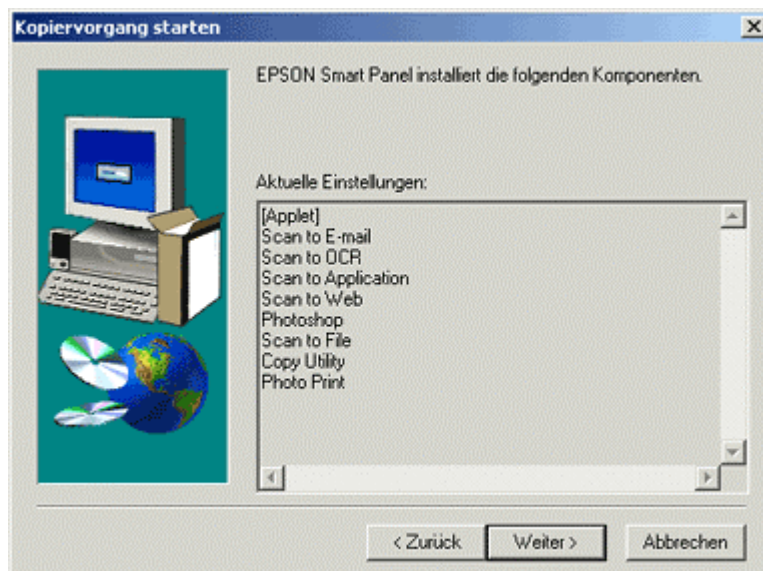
Kopiervorgang starten

×

EPSON Smart Panel installiert die folgenden Komponenten.

Aktuelle Einstellungen:

[Applet]
Scan to E-mail
Scan to OCR
Scan to Application
Scan to Web
Photoshop
Scan to File
Copy Utility
Photo Print

< Zurück

Weiter >

Abbrechen